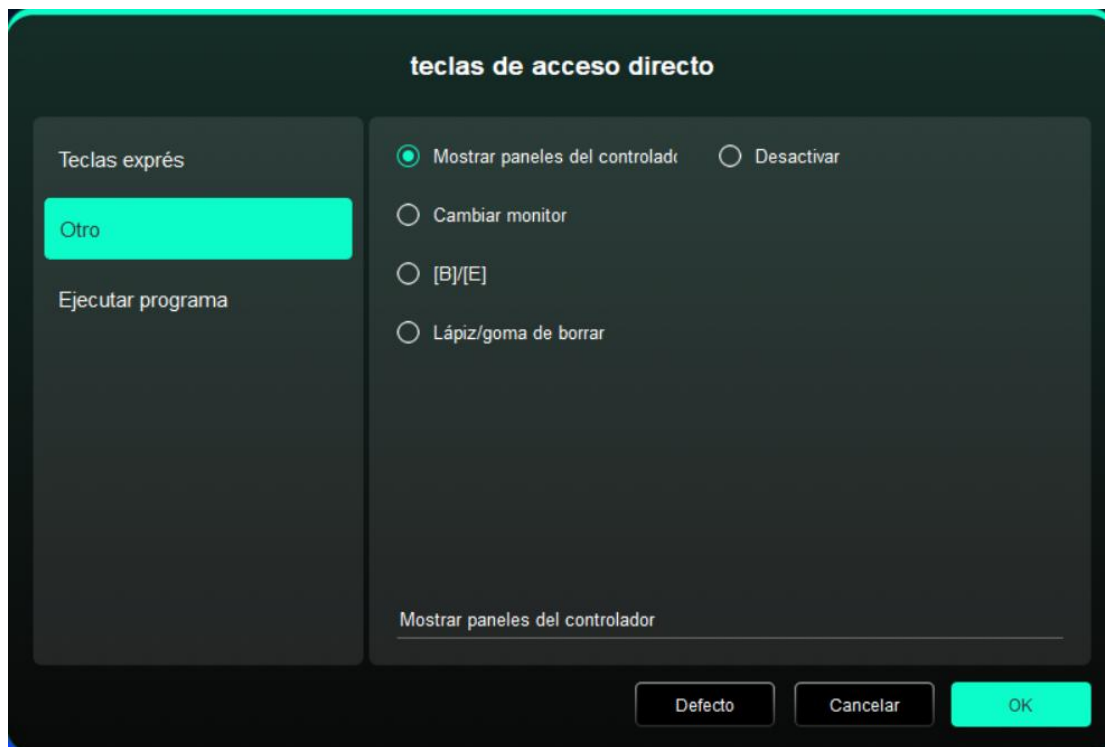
teclas de acceso directo

Teclas exprés

Otro

Ejecutar programa

Mostrar paneles del controlad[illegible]

Desactivar

Cambiar monitor

[B]/[E]

Lápiz/goma de borrar

Mostrar paneles del controlador

Defecto

Cancelar

OK